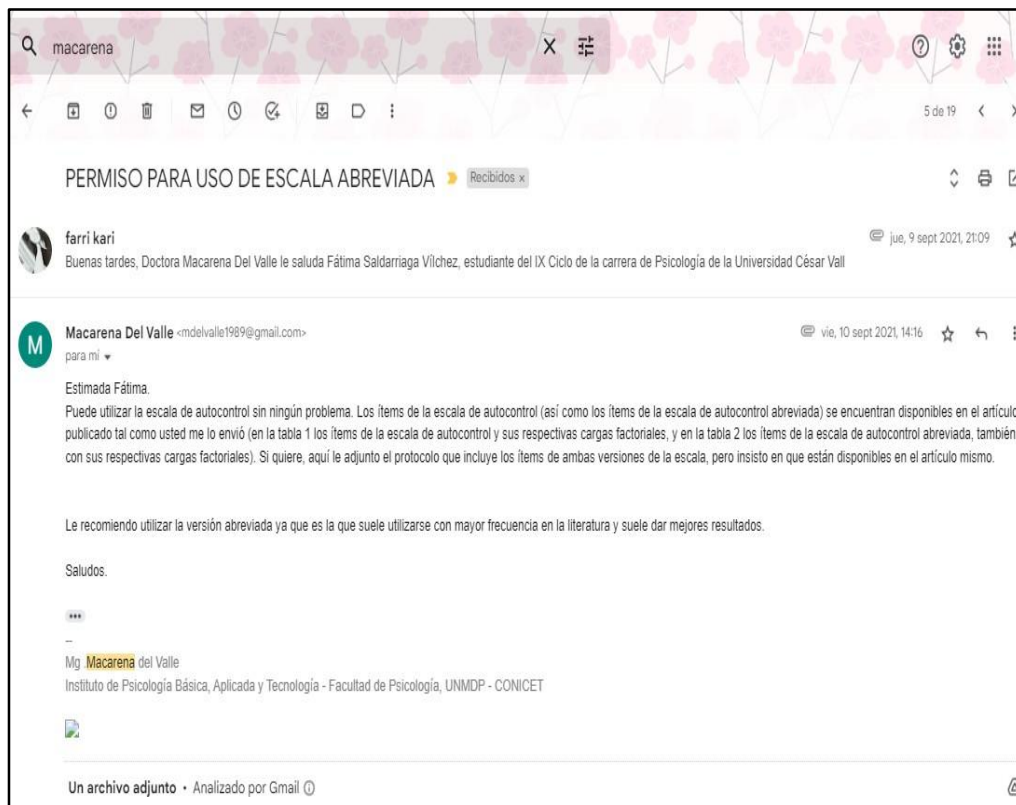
macarena

5 de 19

PERMISO PARA USO DE ESCALA ABREVIADA Recibidos ×

farri kari
jue, 9 sept 2021, 21:09
Buenas tardes, Doctora Macarena Del Valle le saluda Fátima Saldarriaga Vilchez, estudiante del IX Ciclo de la carrera de Psicología de la Universidad César Vall

Macarena Del Valle <mdelvalle1989@gmail.com>
vie, 10 sept 2021, 14:16
para mí

Estimada Fátima.
Puede utilizar la escala de autocontrol sin ningún problema. Los ítems de la escala de autocontrol (así como los ítems de la escala de autocontrol abreviada) se encuentran disponibles en el artículo publicado tal como usted me lo envió (en la tabla 1 los ítems de la escala de autocontrol y sus respectivas cargas factoriales, y en la tabla 2 los ítems de la escala de autocontrol abreviada, también con sus respectivas cargas factoriales). Si quiere, aquí le adjunto el protocolo que incluye los ítems de ambas versiones de la escala, pero insisto en que están disponibles en el artículo mismo.

Le recomiendo utilizar la versión abreviada ya que es la que suele utilizarse con mayor frecuencia en la literatura y suele dar mejores resultados.

Saludos.

...

--
Mg. Macarena del Valle
Instituto de Psicología Básica, Aplicada y Tecnología - Facultad de Psicología, UNMDP - CONICET

Un archivo adjunto • Analizado por Gmail